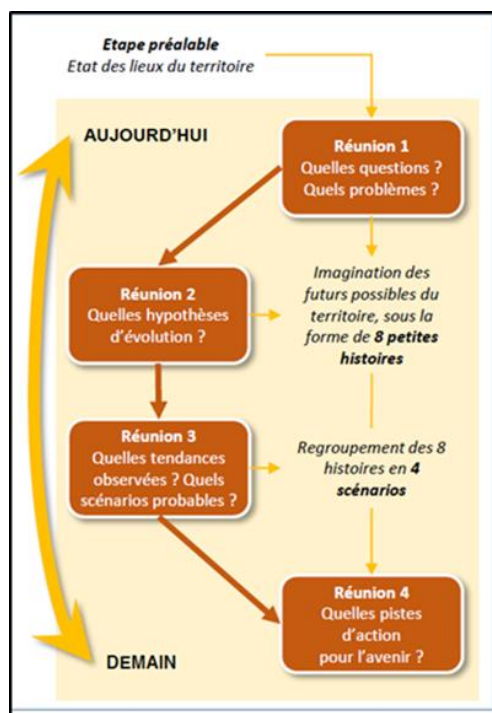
Etape préalable
Etat des lieux du territoire

AUJOURD'HUI

Réunion 1
Quelles questions ?
Quels problèmes ?

Réunion 2
Quelles hypothèses d'évolution ?

Imagination des futurs possibles du territoire, sous la forme de 8 petites histoires

Réunion 3
Quelles tendances observées ? Quels scénarios probables ?

Regroupement des 8 histoires en 4 scénarios

Réunion 4
Quelles pistes d'action pour l'avenir ?

DEMAIN